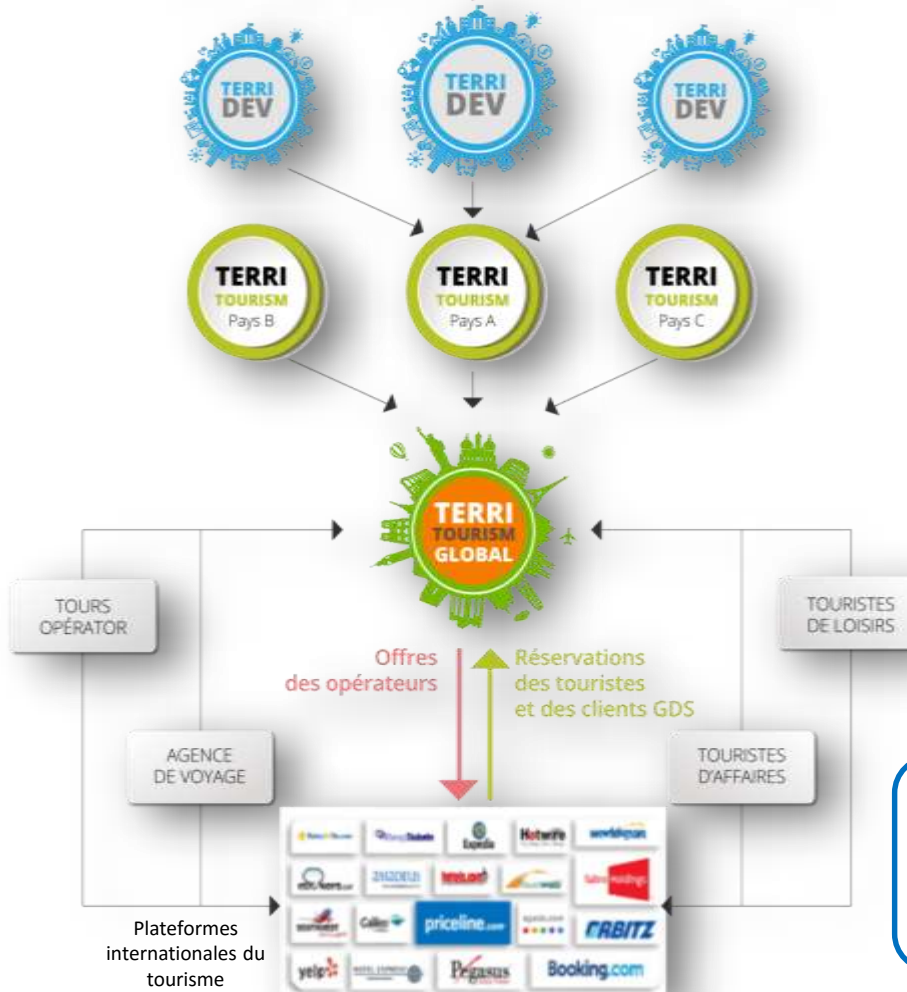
TERRI DEV

TERRI DEV

TERRI DEV

TERRI TOURISM Pays B

TERRI TOURISM Pays A

TERRI TOURISM Pays C

TERRI TOURISM GLOBAL

TOURS OPÉRATOR

AGENCE DE VOYAGE

TOURISTES DE LOISIRS

TOURISTES D'AFFAIRES

Offres des opérateurs

Réservations des touristes et des clients GDS

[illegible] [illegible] Expedia Hotwire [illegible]

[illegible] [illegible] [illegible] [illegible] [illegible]

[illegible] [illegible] priceline.com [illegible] ORBITZ

yelp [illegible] Pegasus Booking.com

Plateformes internationales du tourisme